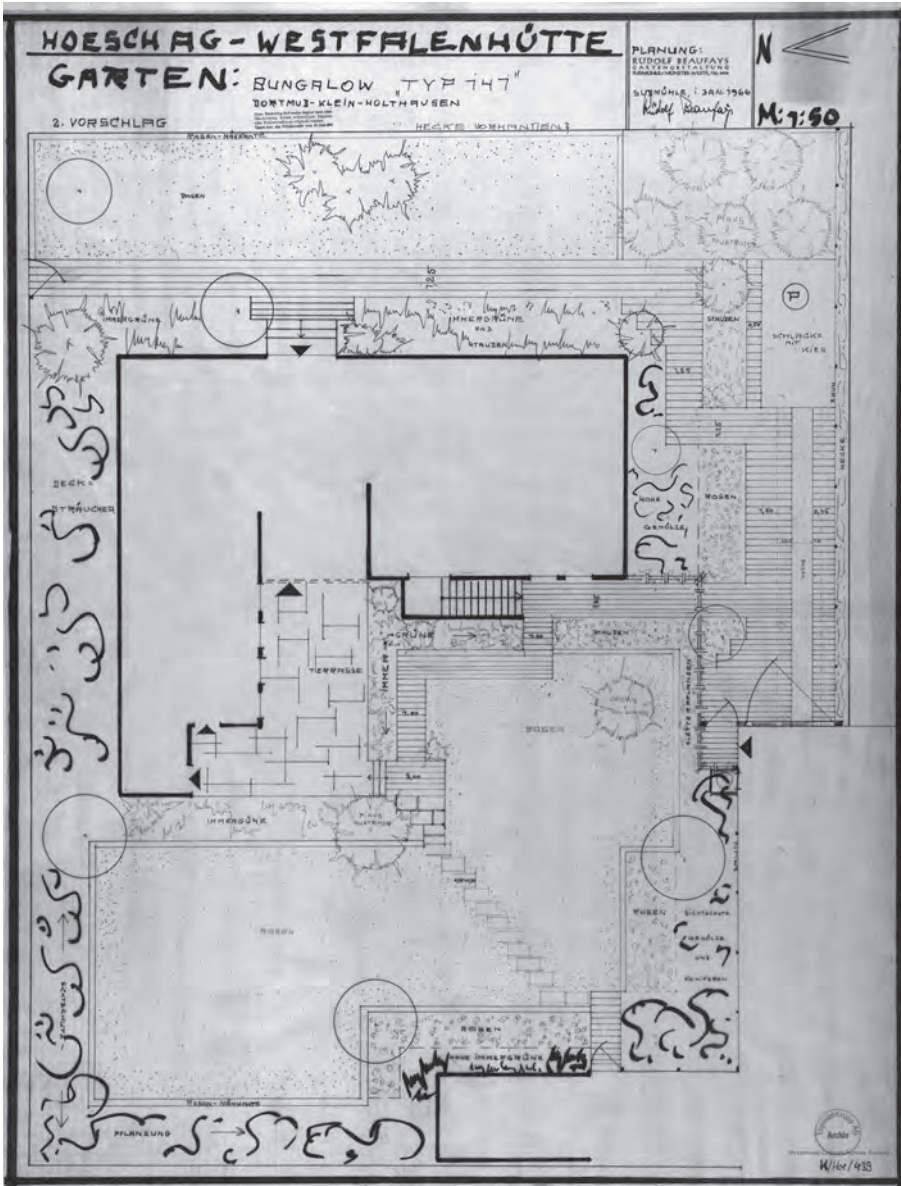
HOESCH AG - WESTFALENHÜTTE

GARTEN: BUNGALOW „TYP 147"

DORTMUND-KLEIN-HOLTHAUSEN

2. VORSCHLAG

PLANUNG: RUDOLF BEAUFAYS GARTENGESTALTUNG

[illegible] 3. JAN. 1964

Rudolf Beaufays

N

M: 1:50

RASEN-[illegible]

HECKE VORHANDEN

RASEN

PINUS

IMMERGRÜN

IMMERGRÜNE UND STAUDEN

STAUDEN

P

SCHLACKE MIT KIES

DECK-STRÄUCHER

NORD GEHÖLZE

ROSEN

HECKE

IMMERGRÜN

STAUDEN

TERRASSE

RASEN

IMMERGRÜN

PINUS

RASEN

ROSEN

SICHTSCHUTZ GEHÖLZE UND KONIFEREN

ROSEN

ROSE IMMERGRÜNE

RASEN

PFLANZUNG

Archiv

W/Hoe/489